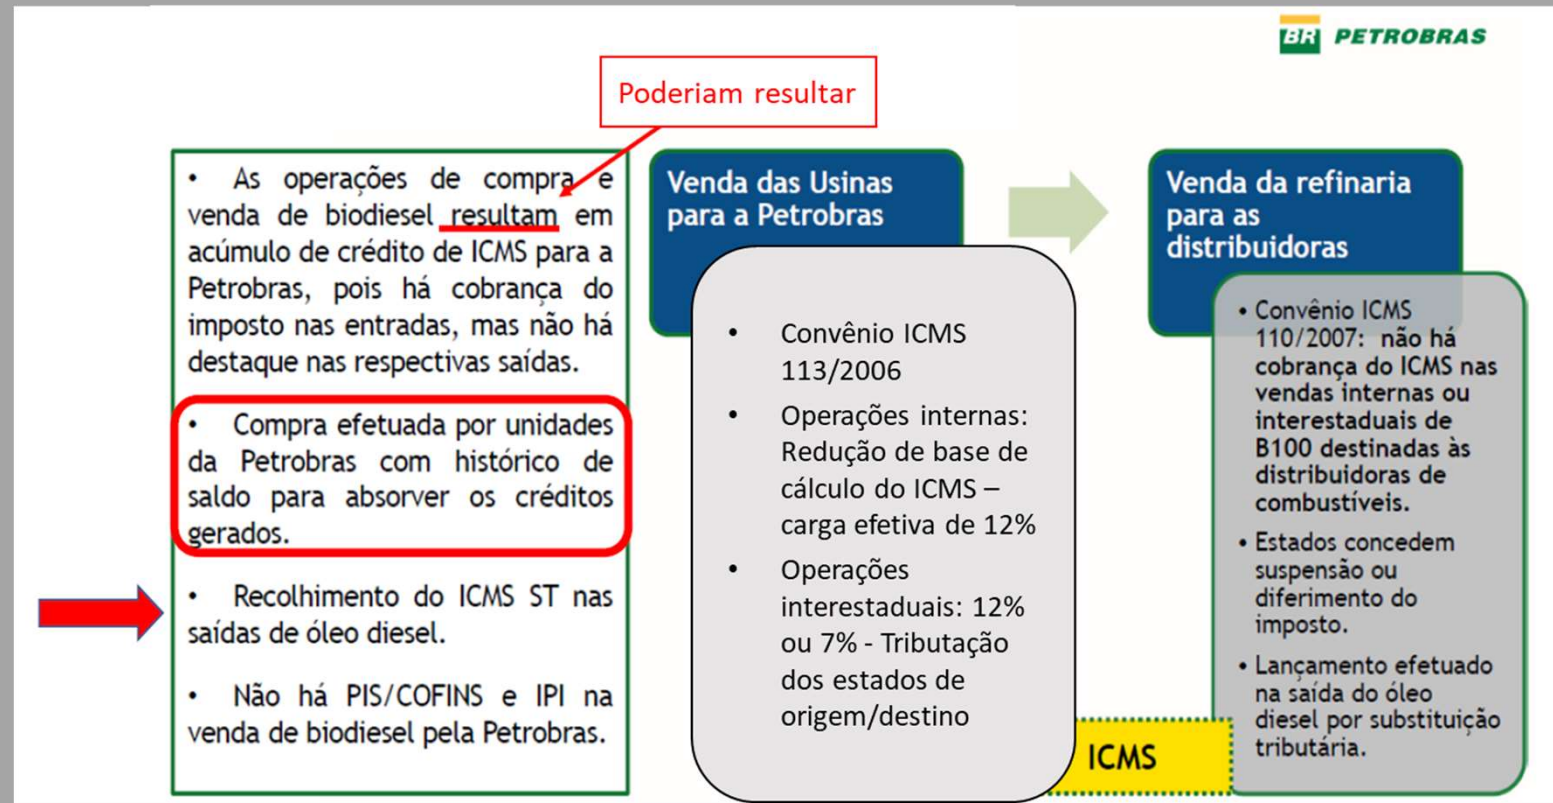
BR PETROBRAS

Poderiam resultar

• As operações de compra e venda de biodiesel resultam em acúmulo de crédito de ICMS para a Petrobras, pois há cobrança do imposto nas entradas, mas não há destaque nas respectivas saídas.

• Compra efetuada por unidades da Petrobras com histórico de saldo para absorver os créditos gerados.

• Recolhimento do ICMS ST nas saídas de óleo diesel.

• Não há PIS/COFINS e IPI na venda de biodiesel pela Petrobras.

Venda das Usinas para a Petrobras

• Convênio ICMS 113/2006

• Operações internas: Redução de base de cálculo do ICMS – carga efetiva de 12%

• Operações interestaduais: 12% ou 7% - Tributação dos estados de origem/destino

Venda da refinaria para as distribuidoras

• Convênio ICMS 110/2007: não há cobrança do ICMS nas vendas internas ou interestaduais de B100 destinadas às distribuidoras de combustíveis.

• Estados concedem suspensão ou diferimento do imposto.

• Lançamento efetuado na saída do óleo diesel por substituição tributária.

ICMS